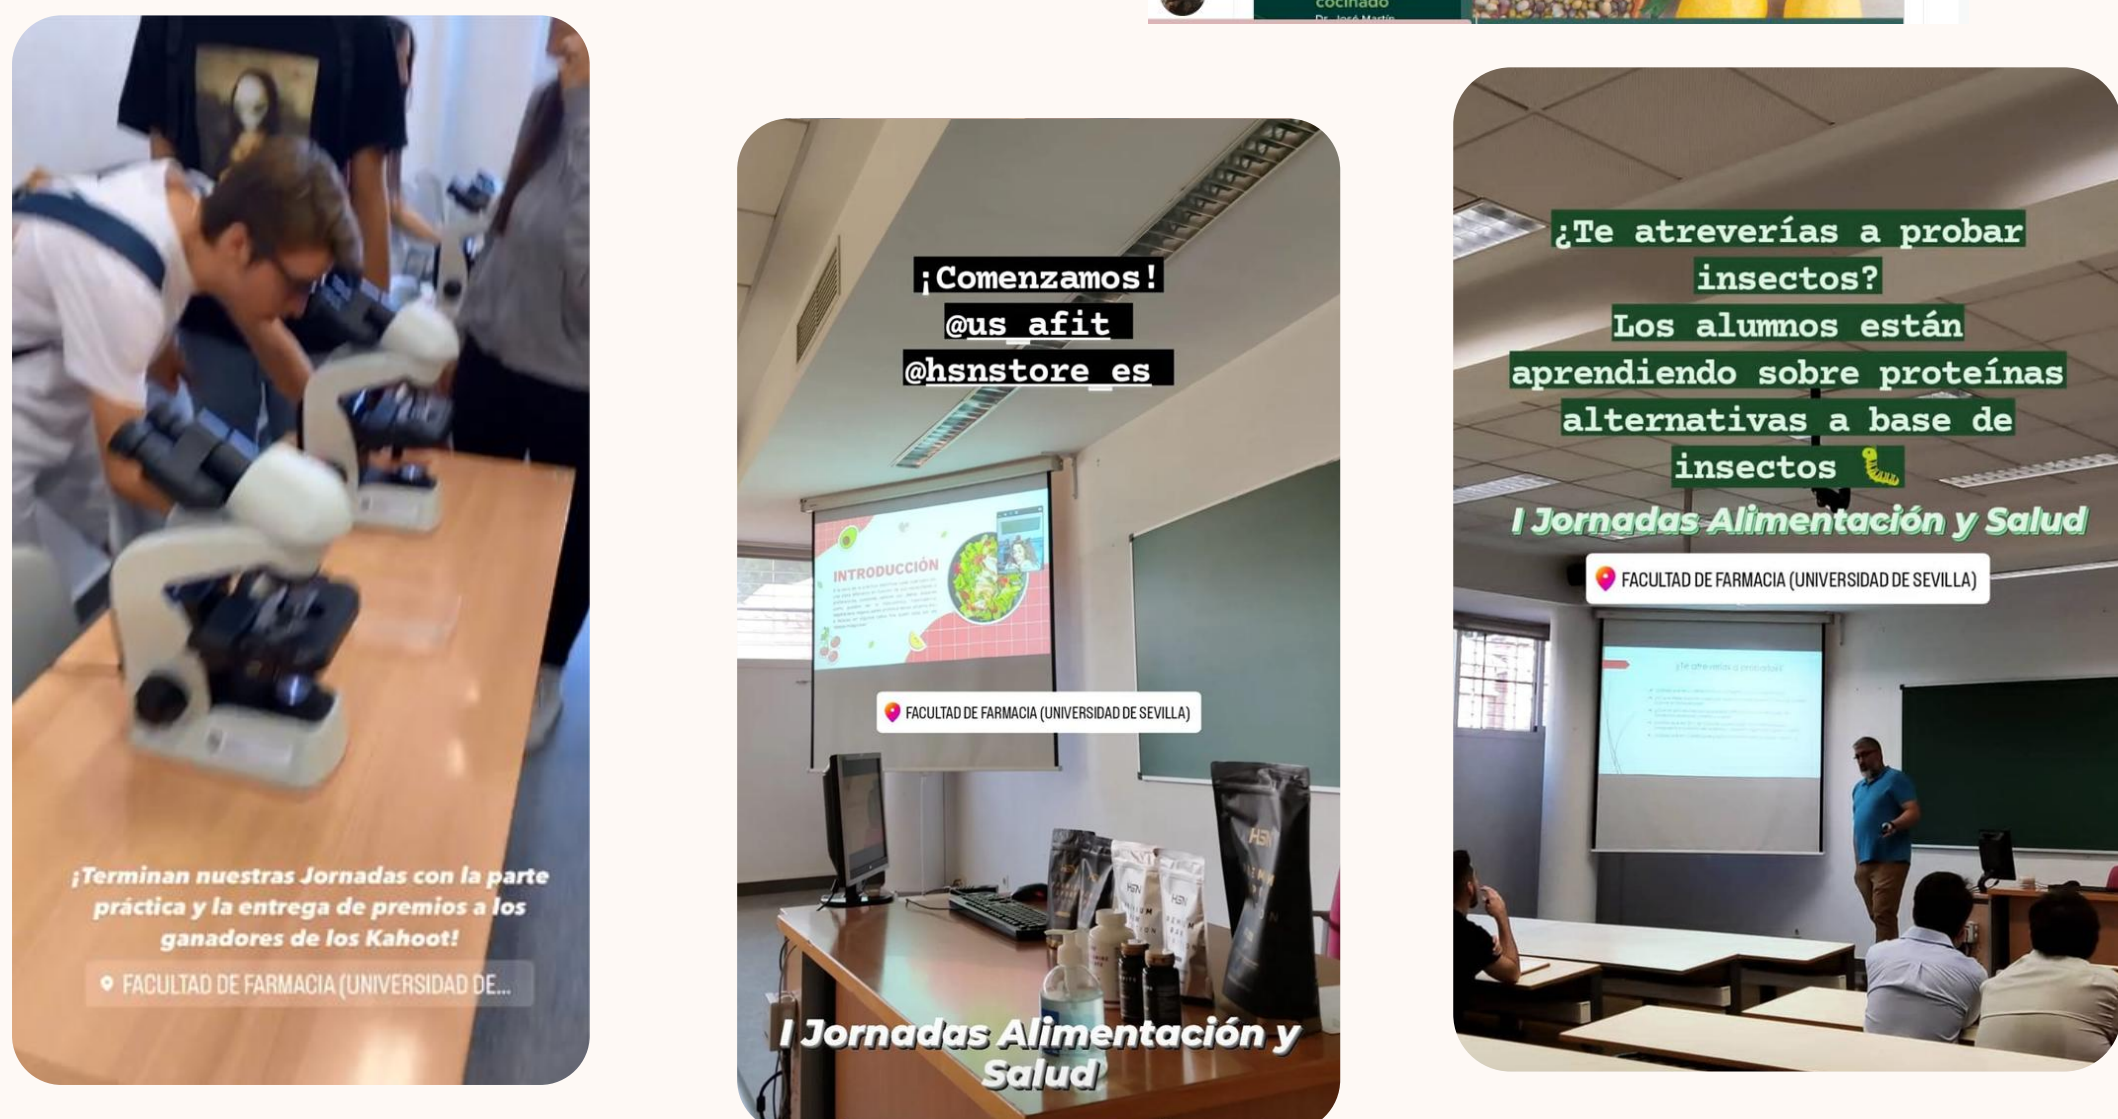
cocinado

¡Terminan nuestras Jornadas con la parte práctica y la entrega de premios a los ganadores de los Kahoot!

FACULTAD DE FARMACIA (UNIVERSIDAD DE...

¡Comenzamos!
@us_afit
@hsnstore_es

INTRODUCCIÓN

FACULTAD DE FARMACIA (UNIVERSIDAD DE SEVILLA)

I Jornadas Alimentación y Salud

¿Te atreverías a probar insectos?
Los alumnos están aprendiendo sobre proteínas alternativas a base de insectos

I Jornadas Alimentación y Salud

FACULTAD DE FARMACIA (UNIVERSIDAD DE SEVILLA)

¿Te atreverías a probarlos?